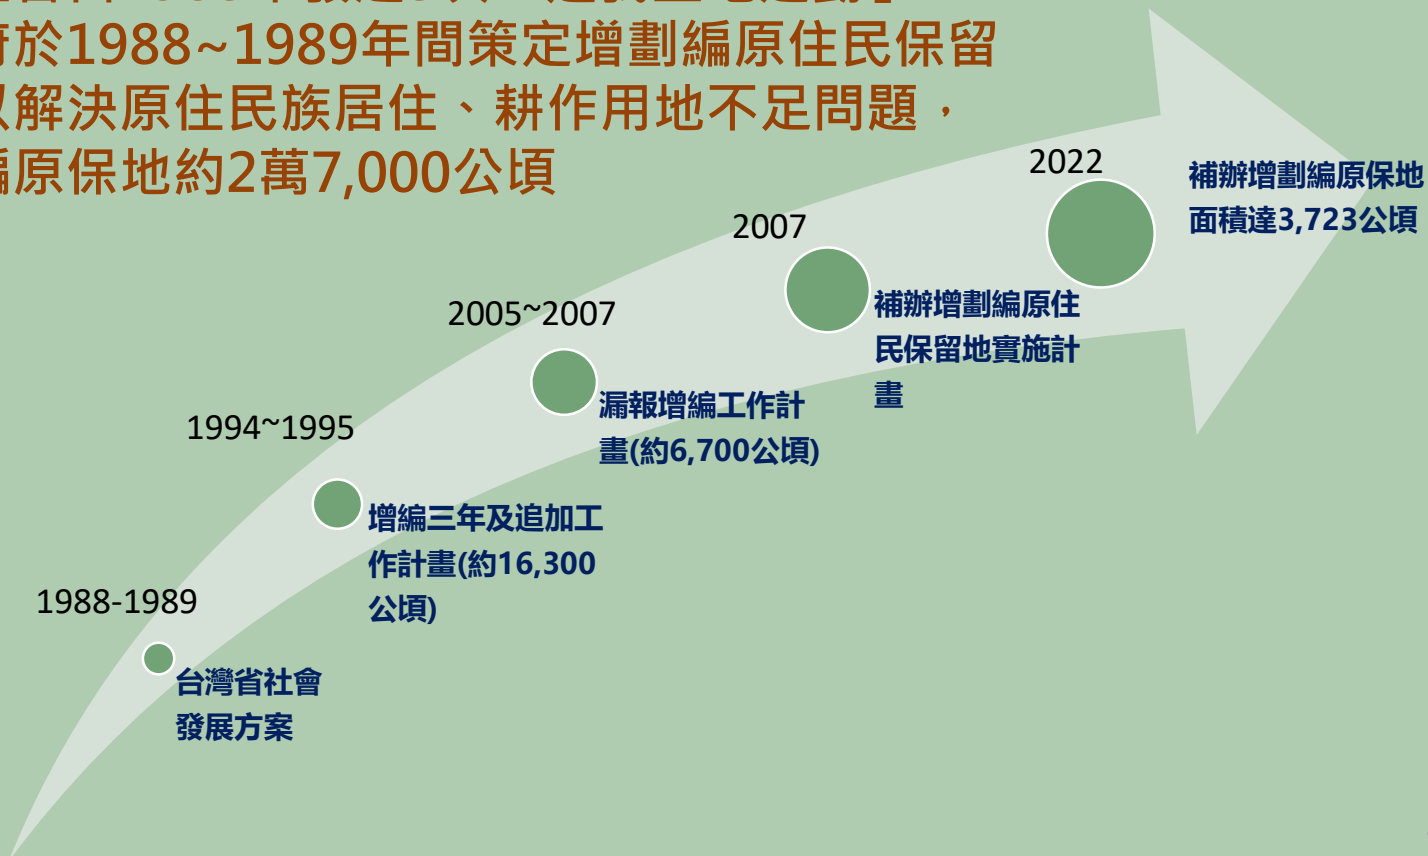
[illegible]
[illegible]府於1988~1989年間策定增劃編原住民保留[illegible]以解決原住民族居住、耕作用地不足問題，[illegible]編原保地約2萬7,000公頃

2022
補辦增劃編原保地面積達3,723公頃

2007
補辦增劃編原住民保留地實施計畫

2005~2007
漏報增編工作計畫(約6,700公頃)

1994~1995
增編三年及追加工作計畫(約16,300公頃)

1988-1989
台灣省社會發展方案